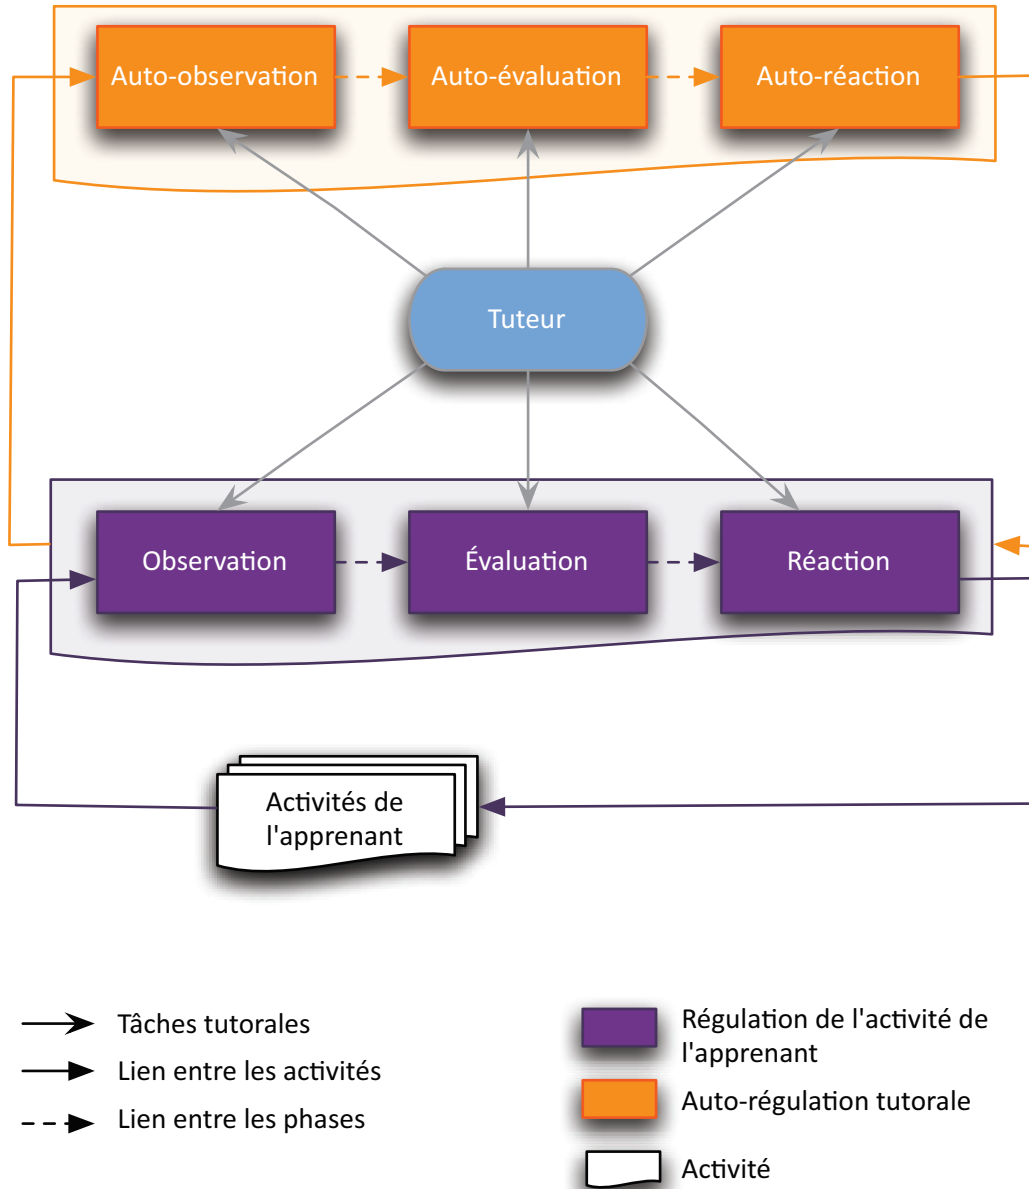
Auto-observation
Auto-évaluation
Auto-réaction
Tuteur
Observation
Évaluation
Réaction
Activités de l'apprenant

Tâches tutorales
Lien entre les activités
Lien entre les phases

Régulation de l'activité de l'apprenant
Auto-régulation tutorale
Activité